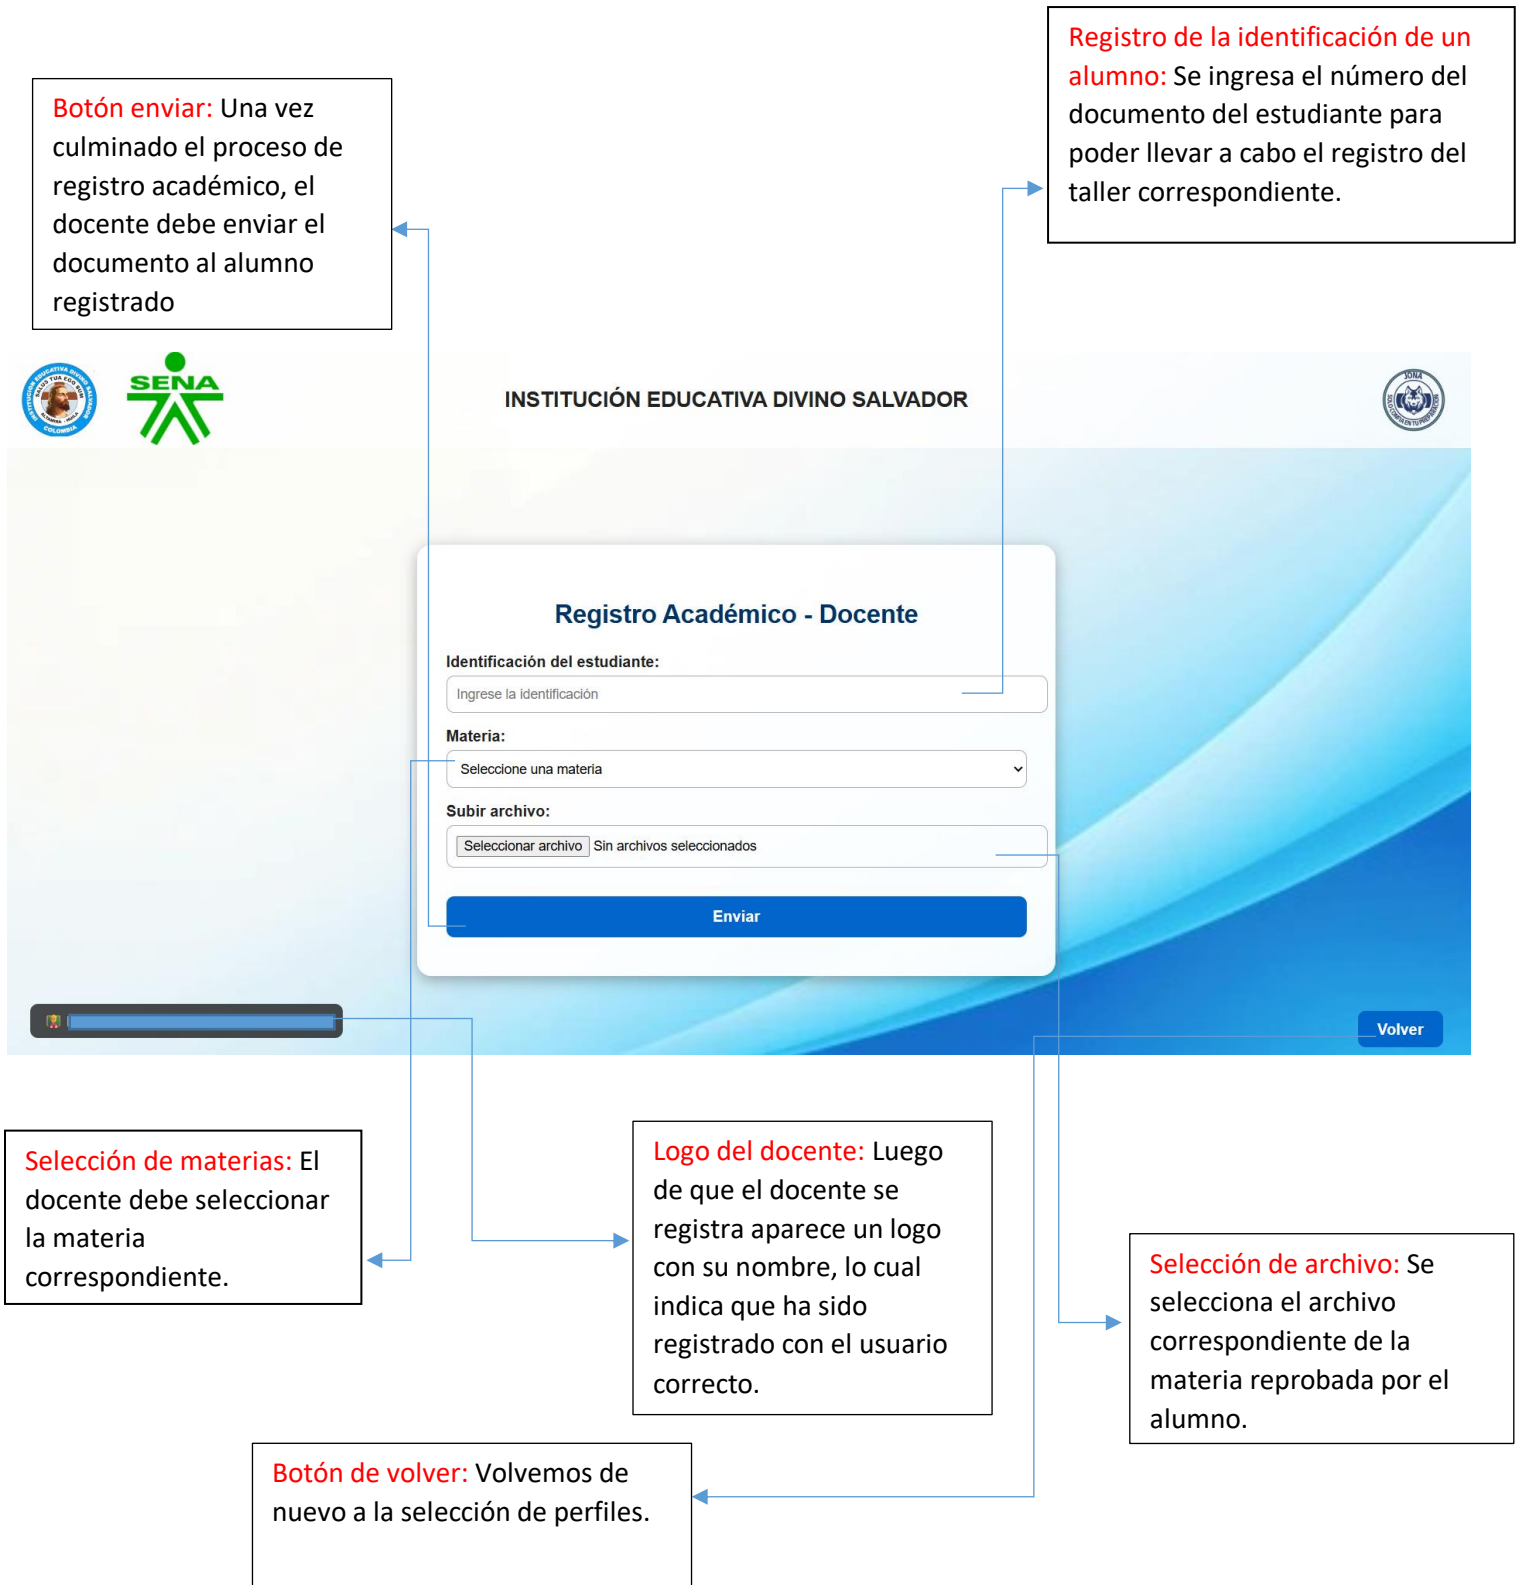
Botón enviar: Una vez culminado el proceso de registro académico, el docente debe enviar el documento al alumno registrado

Registro de la identificación de un alumno: Se ingresa el número del documento del estudiante para poder llevar a cabo el registro del taller correspondiente.

SENA

INSTITUCIÓN EDUCATIVA DIVINO SALVADOR

Registro Académico - Docente

Identificación del estudiante:

Ingrese la identificación

Materia:

Seleccione una materia

Subir archivo:

Seleccionar archivo Sin archivos seleccionados

Enviar

Volver

Selección de materias: El docente debe seleccionar la materia correspondiente.

Logo del docente: Luego de que el docente se registra aparece un logo con su nombre, lo cual indica que ha sido registrado con el usuario correcto.

Selección de archivo: Se selecciona el archivo correspondiente de la materia reprobada por el alumno.

Botón de volver: Volvemos de nuevo a la selección de perfiles.